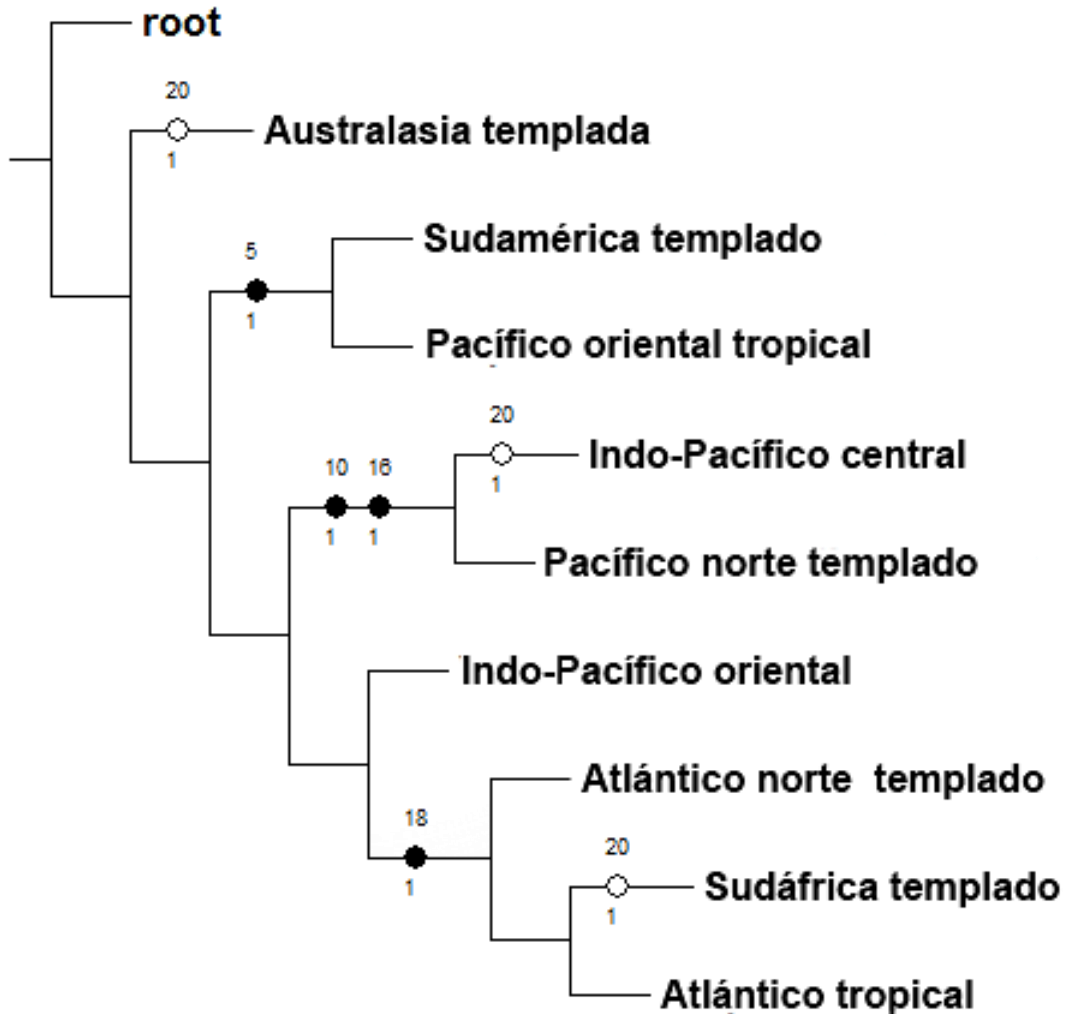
root

20
1
Australasia templada

5
1
Sudamérica templado

Pacífico oriental tropical

20
1
Indo-Pacífico central

10 16
1 1
Pacífico norte templado

Indo-Pacífico oriental

Atlántico norte templado

18
1

20
1
Sudáfrica templado

Atlántico tropical